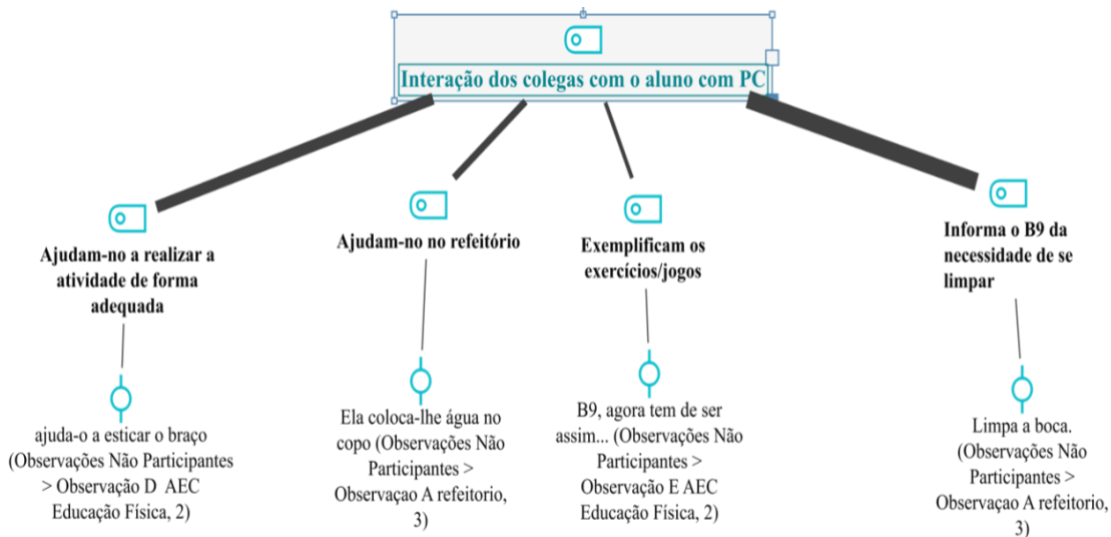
Interação dos colegas com o aluno com PC

Ajudam-no a realizar a atividade de forma adequada

ajuda-o a esticar o braço (Observações Não Participantes > Observação D AEC Educação Física, 2)

Ajudam-no no refeitório

Ela coloca-lhe água no copo (Observações Não Participantes > Observaçao A refeitorio, 3)

Exemplificam os exercícios/jogos

B9, agora tem de ser assim... (Observações Não Participantes > Observação E AEC Educação Física, 2)

Informa o B9 da necessidade de se limpar

Limpa a boca. (Observações Não Participantes > Observaçao A refeitorio, 3)